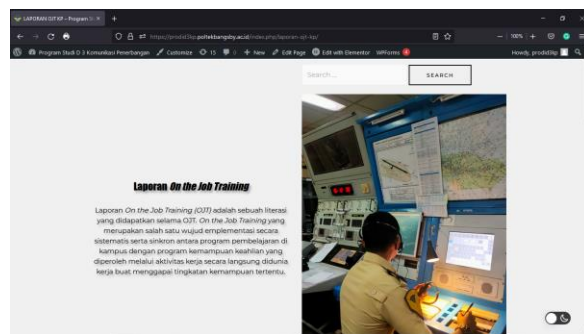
LAPORAN OJT KP – Program S ×

https://prodid3kp.poltekbangplg.ac.id/index.php/laporan-ojt-kp/

100%

Program Studi D 3 Komunikasi Penerbangan Customize 15 0 + New Edit Page Edit with Elementor WPForms Howdy, prodid3kp

Search ...

SEARCH

Laporan On the Job Training

Laporan On the Job Training (OJT) adalah sebuah literasi yang didapatkan selama OJT. On the Job Training yang merupakan salah satu wujud emplementasi secara sistematis serta sinkron antara program pembelajaran di kampus dengan program kemampuan keahlian yang diperoleh melalui aktivitas kerja secara langsung didunia kerja buat menggapai tingkatan kemampuan tertentu.